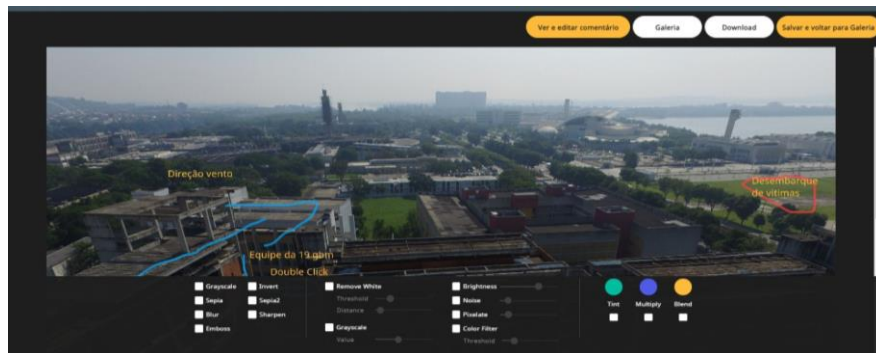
Ver e editar comentário
Galeria
Download
Salvar e voltar para Galeria

Direção vento
Desembarque de vítimas
Equipe da 19 gpm
Double Click

Grayscale
Invert
Sepia
Sepia2
Blur
Sharpen
Emboss

Remove White
Threshold
Distance
Grayscale
Value

Brightness
Noise
Pixelate
Color Filter
Threshold

Tint
Multiply
Blend